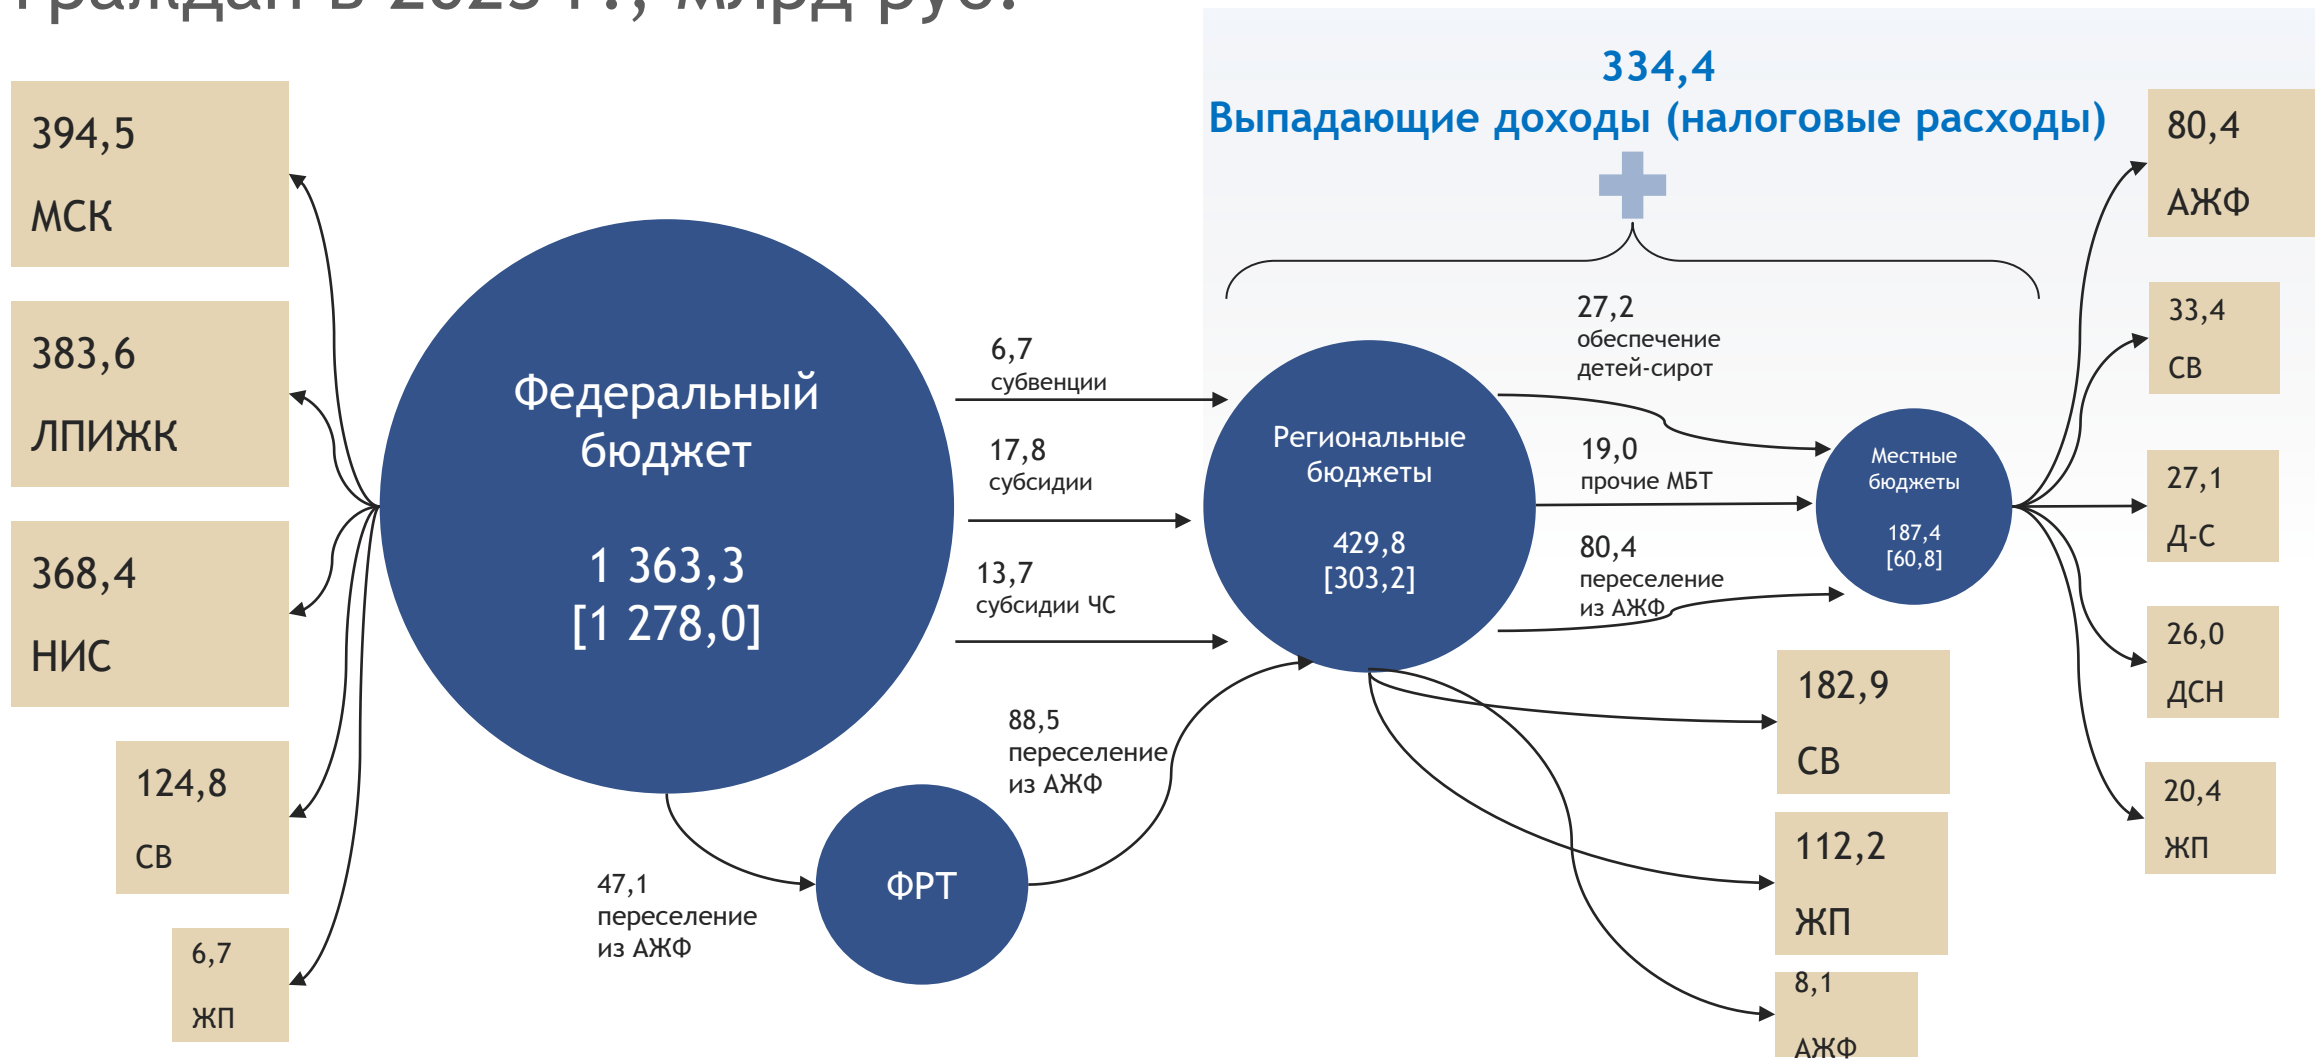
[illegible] граждан в 2023 г., млрд руб.

334,4
Выпадающие доходы (налоговые расходы)

394,5
МСК

383,6
ЛПИЖК

368,4
НИС

124,8
СВ

6,7
ЖП

Федеральный бюджет

1 363,3
[1 278,0]

6,7
субвенции

17,8
субсидии

13,7
субсидии ЧС

88,5
переселение из АЖФ

47,1
переселение из АЖФ

ФРТ

Региональные бюджеты

429,8
[303,2]

27,2
обеспечение детей-сирот

19,0
прочие МБТ

80,4
переселение из АЖФ

Местные бюджеты

187,4
[60,8]

182,9
СВ

112,2
ЖП

8,1
АЖФ

80,4
АЖФ

33,4
СВ

27,1
Д-С

26,0
ДСН

20,4
ЖП